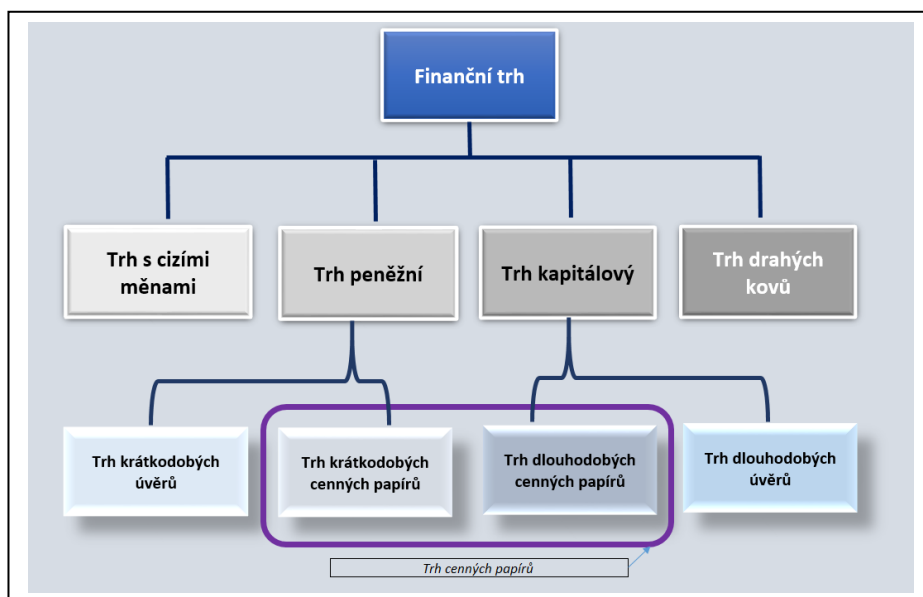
Finanční trh

Trh s cizími měnami

Trh peněžní

Trh kapitálový

Trh drahých kovů

Trh krátkodobých úvěrů

Trh krátkodobých cenných papírů

Trh dlouhodobých cenných papírů

Trh dlouhodobých úvěrů

Trh cenných papírů